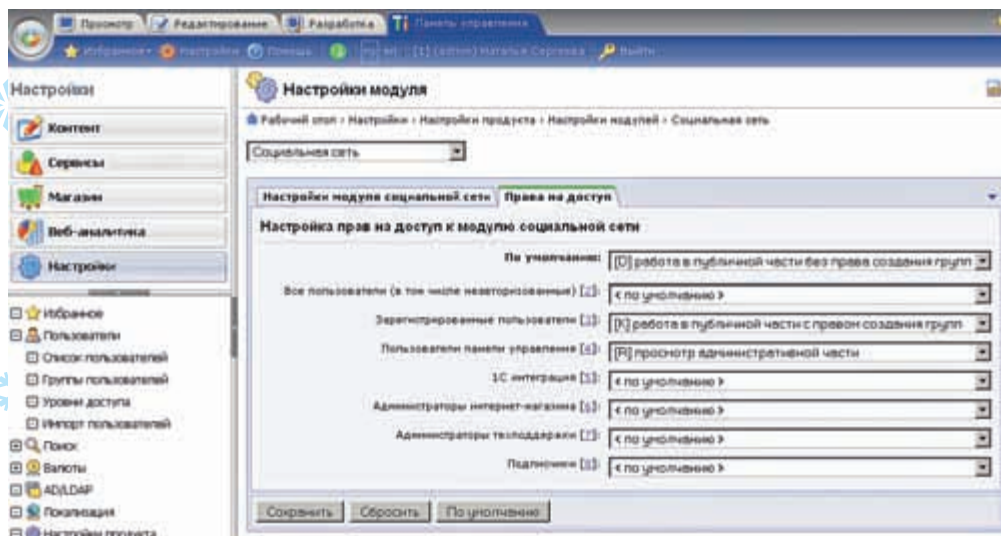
Просмотр | Редактирование | Разработка | Панель управления
Избранное | Настройки | Помощь | [1] (admin) Наталья Сергеева | Выйти

Настройки
Контент
Сервисы
Магазин
Веб-аналитика
Настройки

Избранное
Пользователи
Список пользователей
Группы пользователей
Уровни доступа
Импорт пользователей
Поиск
Валюты
AD/LDAP
Локализация
Настройки продукта

Настройки модуля
Рабочий стол › Настройки › Настройки продукта › Настройки модулей › Социальная сеть

Социальная сеть

Настройки модуля социальной сети | Права на доступ

Настройка прав на доступ к модулю социальной сети

| | |
|---|---|
| По умолчанию: | [D] работа в публичной части без права создания групп |
| Все пользователи (в том числе неавторизованные) [2]: | < по умолчанию > |
| Зарегистрированные пользователи [3]: | [K] работа в публичной части с правом создания групп |
| Пользователи панели управления [4]: | [R] просмотр административной части |
| 1С интеграция [5]: | < по умолчанию > |
| Администраторы интернет-магазина [6]: | < по умолчанию > |
| Администраторы техподдержки [7]: | < по умолчанию > |
| Подписчики [8]: | < по умолчанию > |

Сохранить | Сбросить | По умолчанию